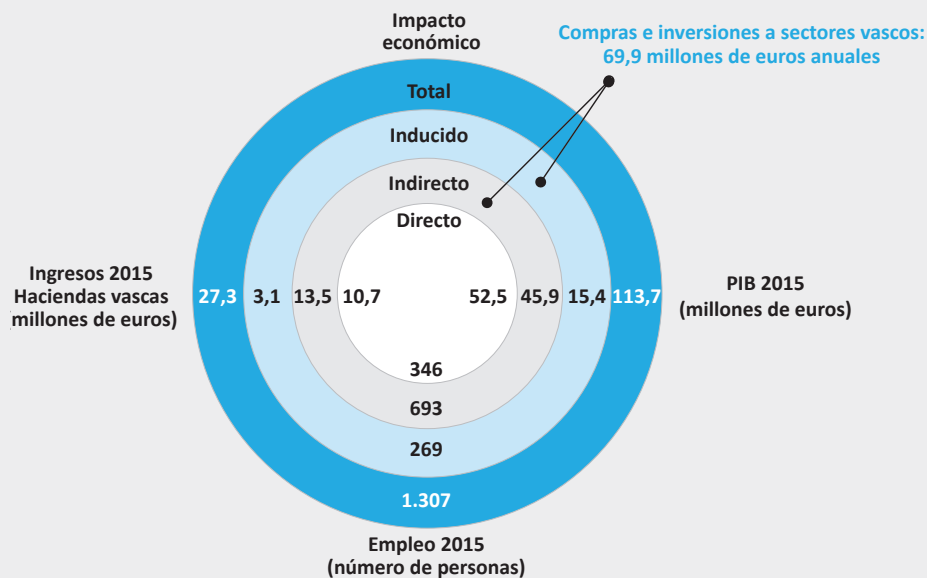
Impacto económico

Compras e inversiones a sectores vascos: 69,9 millones de euros anuales

Total

Inducido

Indirecto

Directo

Ingresos 2015 Haciendas vascas millones de euros)

27,3 3,1 13,5 10,7

52,5 45,9 15,4 113,7

PIB 2015 (millones de euros)

346

693

269

1.307

Empleo 2015 (número de personas)